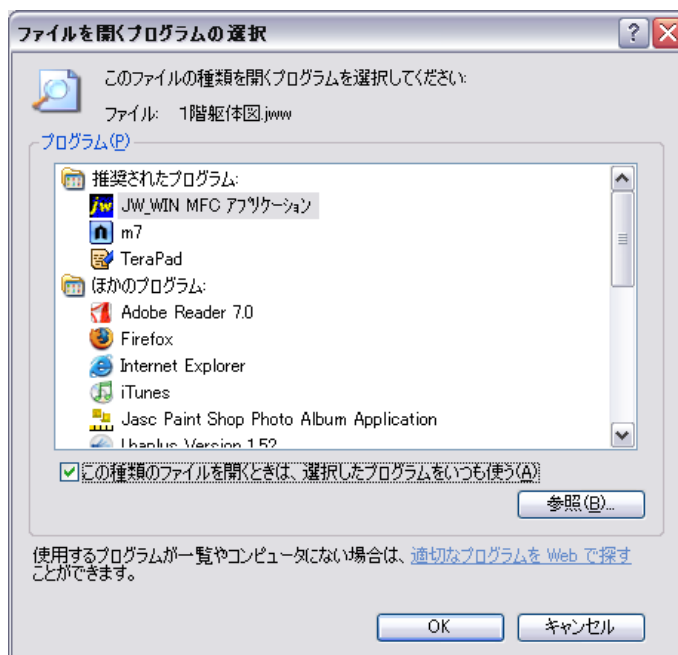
ファイルを開くプログラムの選択

このファイルの種類を開くプログラムを選択してください:

ファイル: 1階躯体図.jww

プログラム(P)

推奨されたプログラム:
JW_WIN MFC アプリケーション
m7
TeraPad
ほかのプログラム:
Adobe Reader 7.0
Firefox
Internet Explorer
iTunes
Jasc Paint Shop Photo Album Application
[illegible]

この種類のファイルを開くときは、選択したプログラムをいつも使う(A)

参照(B)...

使用するプログラムが一覧やコンピュータにない場合は、適切なプログラムを Web で探すことができます。

OK
キャンセル